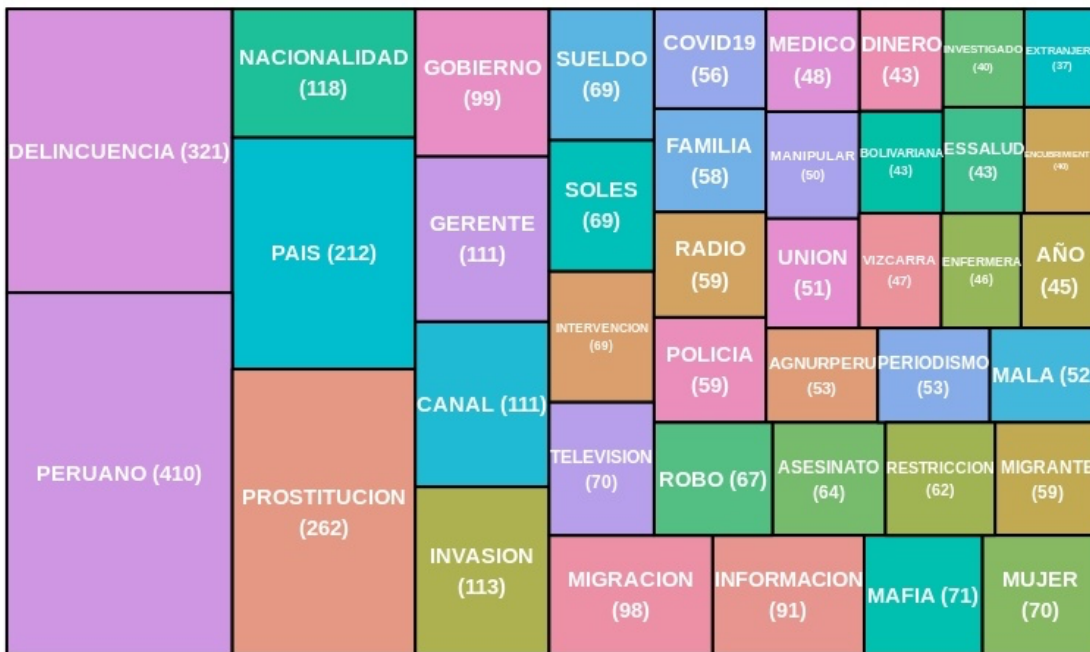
DELINCUENCIA (321)
PERUANO (410)
NACIONALIDAD (118)
PAIS (212)
PROSTITUCION (262)
GOBIERNO (99)
GERENTE (111)
CANAL (111)
INVASION (113)
SUELDO (69)
SOLES (69)
INTERVENCION (69)
TELEVISION (70)
COVID19 (56)
FAMILIA (58)
RADIO (59)
POLICIA (59)
MEDICO (48)
MANIPULAR (50)
UNION (51)
DINERO (43)
BOLIVARIANA (43)
VIZCARRA (47)
INVESTIGADO (40)
ESSALUD (43)
ENFERMERA (46)
EXTRANJER (37)
ENCUBRIMIENT (40)
AÑO (45)
AGNURPERU (53)
PERIODISMO (53)
MALA (52
ROBO (67)
ASESINATO (64)
RESTRICCION (62)
MIGRANTE (59)
MIGRACION (98)
INFORMACION (91)
MAFIA (71)
MUJER (70)